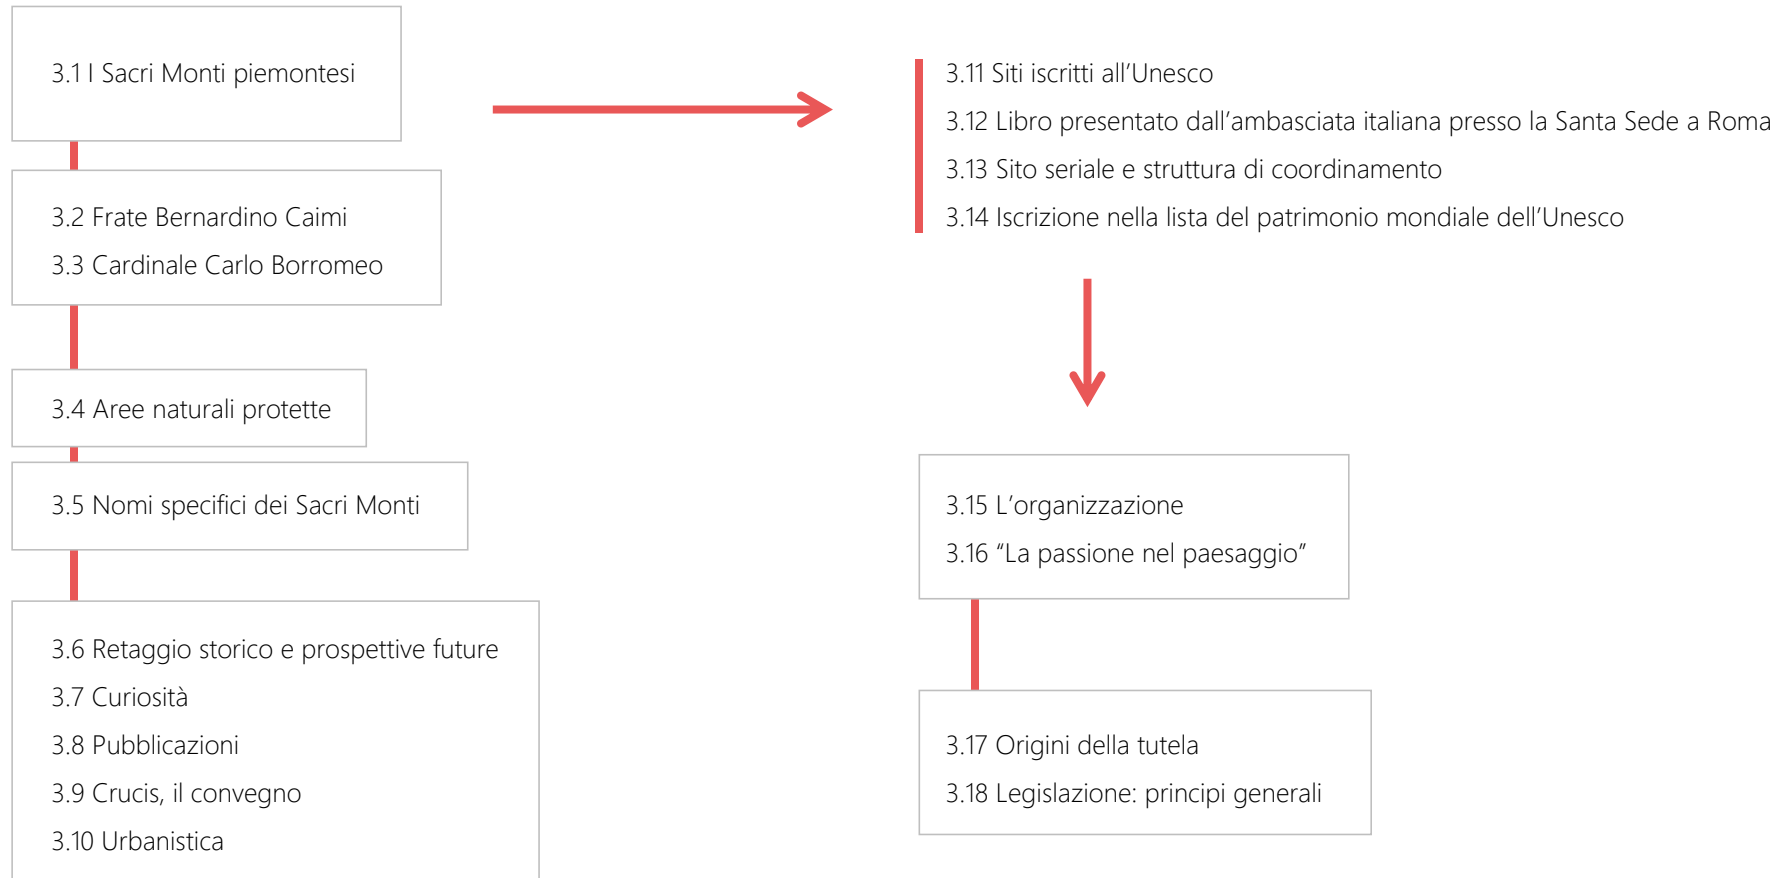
3.1 I Sacri Monti piemontesi

3.2 Frate Bernardino Caimi
3.3 Cardinale Carlo Borromeo

3.4 Aree naturali protette

3.5 Nomi specifici dei Sacri Monti

3.6 Retaggio storico e prospettive future
3.7 Curiosità
3.8 Pubblicazioni
3.9 Crucis, il convegno
3.10 Urbanistica

3.11 Siti iscritti all'Unesco
3.12 Libro presentato dall'ambasciata italiana presso la Santa Sede a Roma
3.13 Sito seriale e struttura di coordinamento
3.14 Iscrizione nella lista del patrimonio mondiale dell'Unesco

3.15 L'organizzazione
3.16 "La passione nel paesaggio"

3.17 Origini della tutela
3.18 Legislazione: principi generali